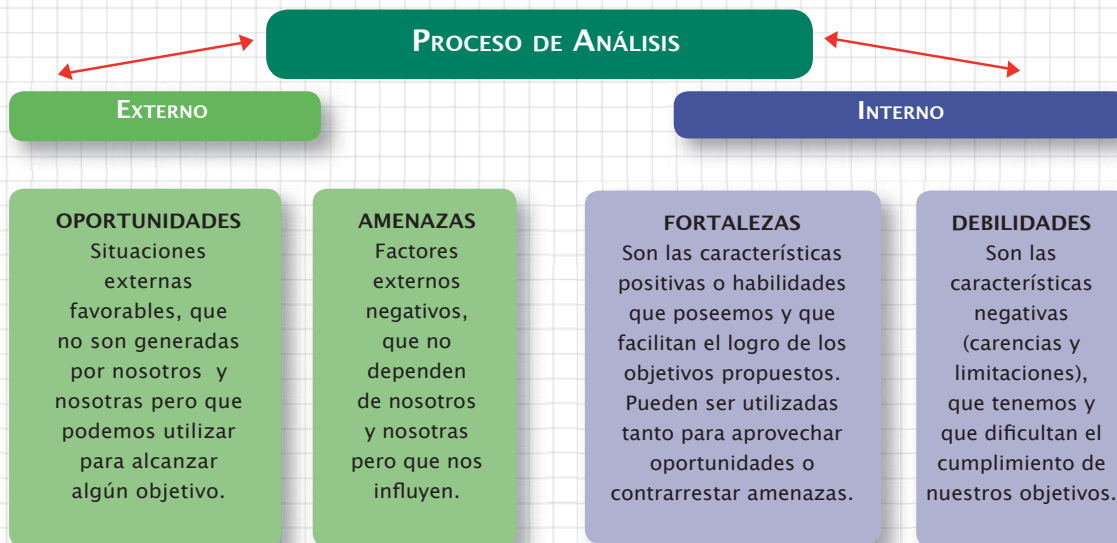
Proceso de Análisis

Externo

Interno

OPORTUNIDADES
Situaciones externas favorables, que no son generadas por nosotros y nosotras pero que podemos utilizar para alcanzar algún objetivo.

AMENAZAS
Factores externos negativos, que no dependen de nosotros y nosotras pero que nos influyen.

FORTALEZAS
Son las características positivas o habilidades que poseemos y que facilitan el logro de los objetivos propuestos. Pueden ser utilizadas tanto para aprovechar oportunidades o contrarrestar amenazas.

DEBILIDADES
Son las características negativas (carencias y limitaciones), que tenemos y que dificultan el cumplimiento de nuestros objetivos.